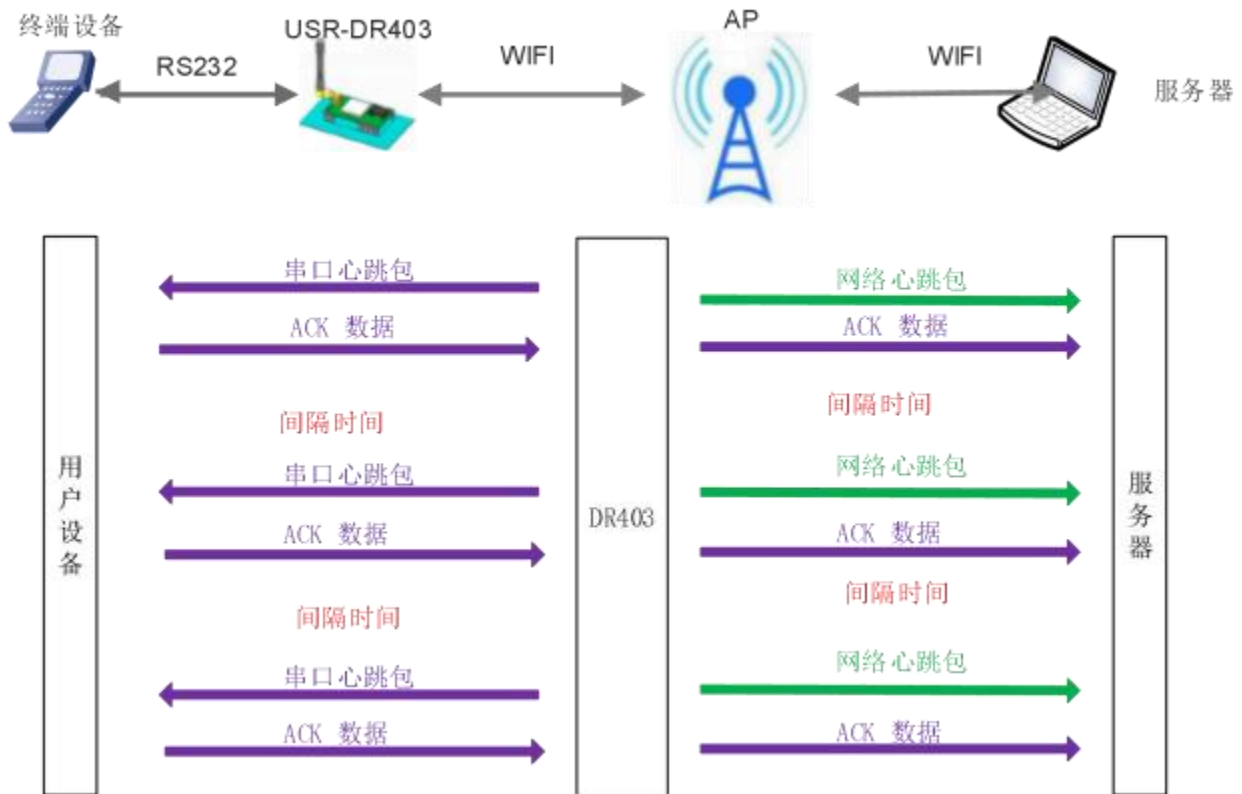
终端设备

RS232

USR-DR403

WIFI

AP

WIFI

服务器

用户设备

串口心跳包

ACK 数据

间隔时间

串口心跳包

ACK 数据

间隔时间

串口心跳包

ACK 数据

DR403

网络心跳包

ACK 数据

间隔时间

网络心跳包

ACK 数据

间隔时间

网络心跳包

ACK 数据

服务器